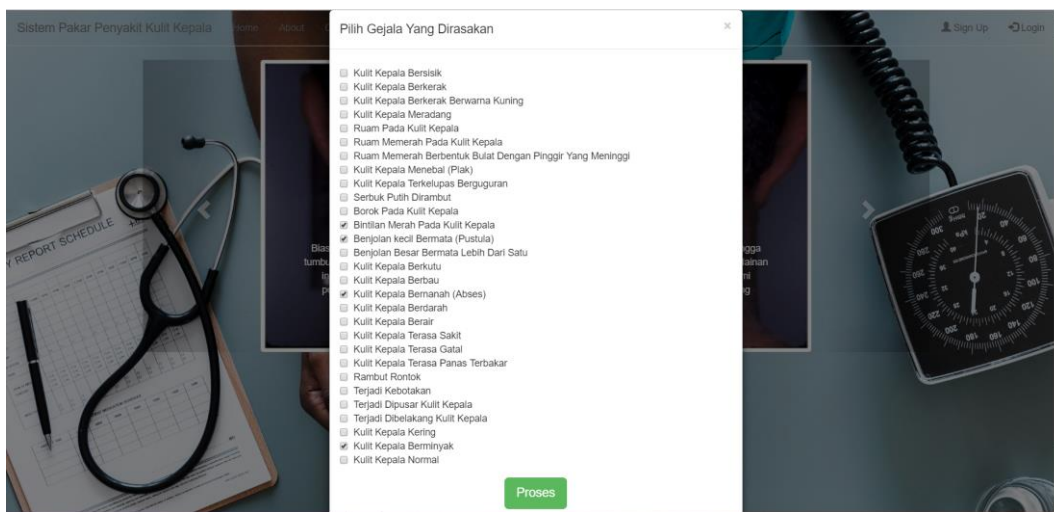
Sistem Pakar Penyakit Kulit Kepala Home About

Sign Up Login

Pilih Gejala Yang Dirasakan

×

Kulit Kepala Bersisik
Kulit Kepala Berkerak
Kulit Kepala Berkerak Berwarna Kuning
Kulit Kepala Meradang
Ruam Pada Kulit Kepala
Ruam Memerah Pada Kulit Kepala
Ruam Memerah Berbentuk Bulat Dengan Pinggir Yang Meninggi
Kulit Kepala Menebal (Plak)
Kulit Kepala Terkelupas Berguguran
Serbuk Putih Dirambut
Borok Pada Kulit Kepala
Bintilan Merah Pada Kulit Kepala
Benjolan kecil Bermata (Pustula)
Benjolan Besar Bermata Lebih Dari Satu
Kulit Kepala Berkutu
Kulit Kepala Berbau
Kulit Kepala Bernanah (Abses)
Kulit Kepala Berdarah
Kulit Kepala Berair
Kulit Kepala Terasa Sakit
Kulit Kepala Terasa Gatal
Kulit Kepala Terasa Panas Terbakar
Rambut Rontok
Terjadi Kebotakan
Terjadi Dipusar Kulit Kepala
Terjadi Dibelakang Kulit Kepala
Kulit Kepala Kering
Kulit Kepala Berminyak
Kulit Kepala Normal

Proses

REPORT SCHEDULE